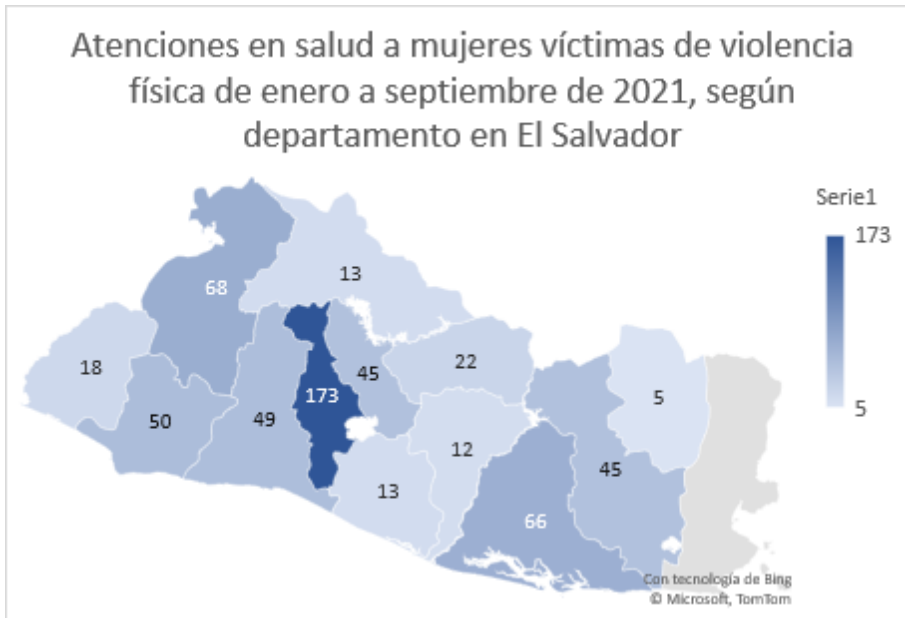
Atenciones en salud a mujeres víctimas de violencia física de enero a septiembre de 2021, según departamento en El Salvador

Serie1
173
5

68
13
18
50
49
173
45
22
5
12
45
13
66

Con tecnología de Bing
© Microsoft, TomTom